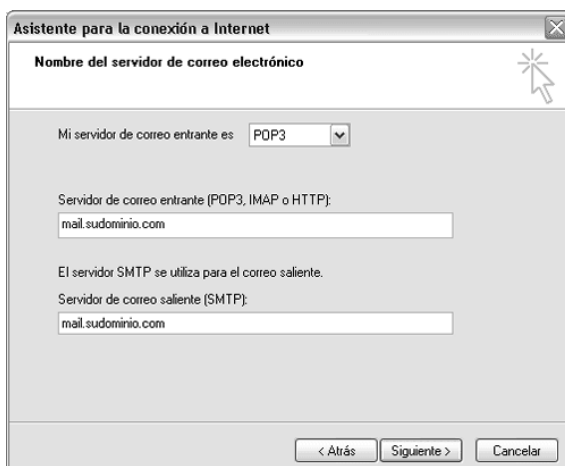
Asistente para la conexión a Internet

Nombre del servidor de correo electrónico

Mi servidor de correo entrante es POP3

Servidor de correo entrante (POP3, IMAP o HTTP):

mail.sudominio.com

El servidor SMTP se utiliza para el correo saliente.

Servidor de correo saliente (SMTP):

mail.sudominio.com

< Atrás Siguiente > Cancelar